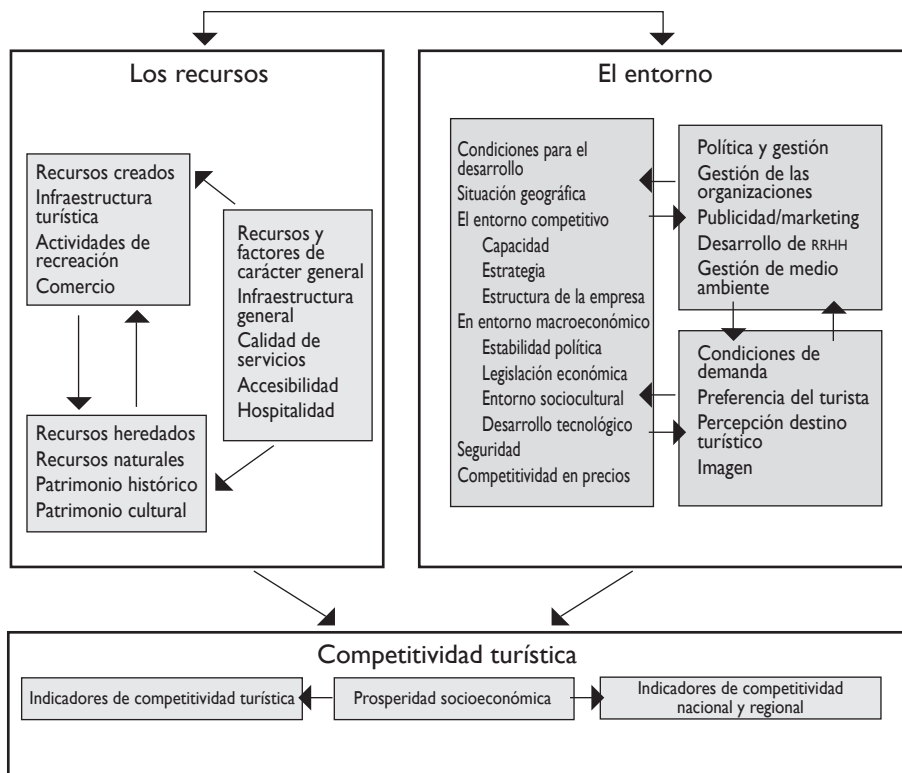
Los recursos

Recursos creados
Infraestructura turística
Actividades de recreación
Comercio

Recursos y factores de carácter general
Infraestructura general
Calidad de servicios
Accesibilidad
Hospitalidad

Recursos heredados
Recursos naturales
Patrimonio histórico
Patrimonio cultural

El entorno

Condiciones para el desarrollo
Situación geográfica
El entorno competitivo
Capacidad
Estrategia
Estructura de la empresa
En entorno macroeconómico
Estabilidad política
Legislación económica
Entorno sociocultural
Desarrollo tecnológico
Seguridad
Competitividad en precios

Política y gestión
Gestión de las organizaciones
Publicidad/marketing
Desarrollo de RRHH
Gestión de medio ambiente

Condiciones de demanda
Preferencia del turista
Percepción destino turístico
Imagen

Competitividad turística

Indicadores de competitividad turística
Prosperidad socioeconómica
Indicadores de competitividad nacional y regional